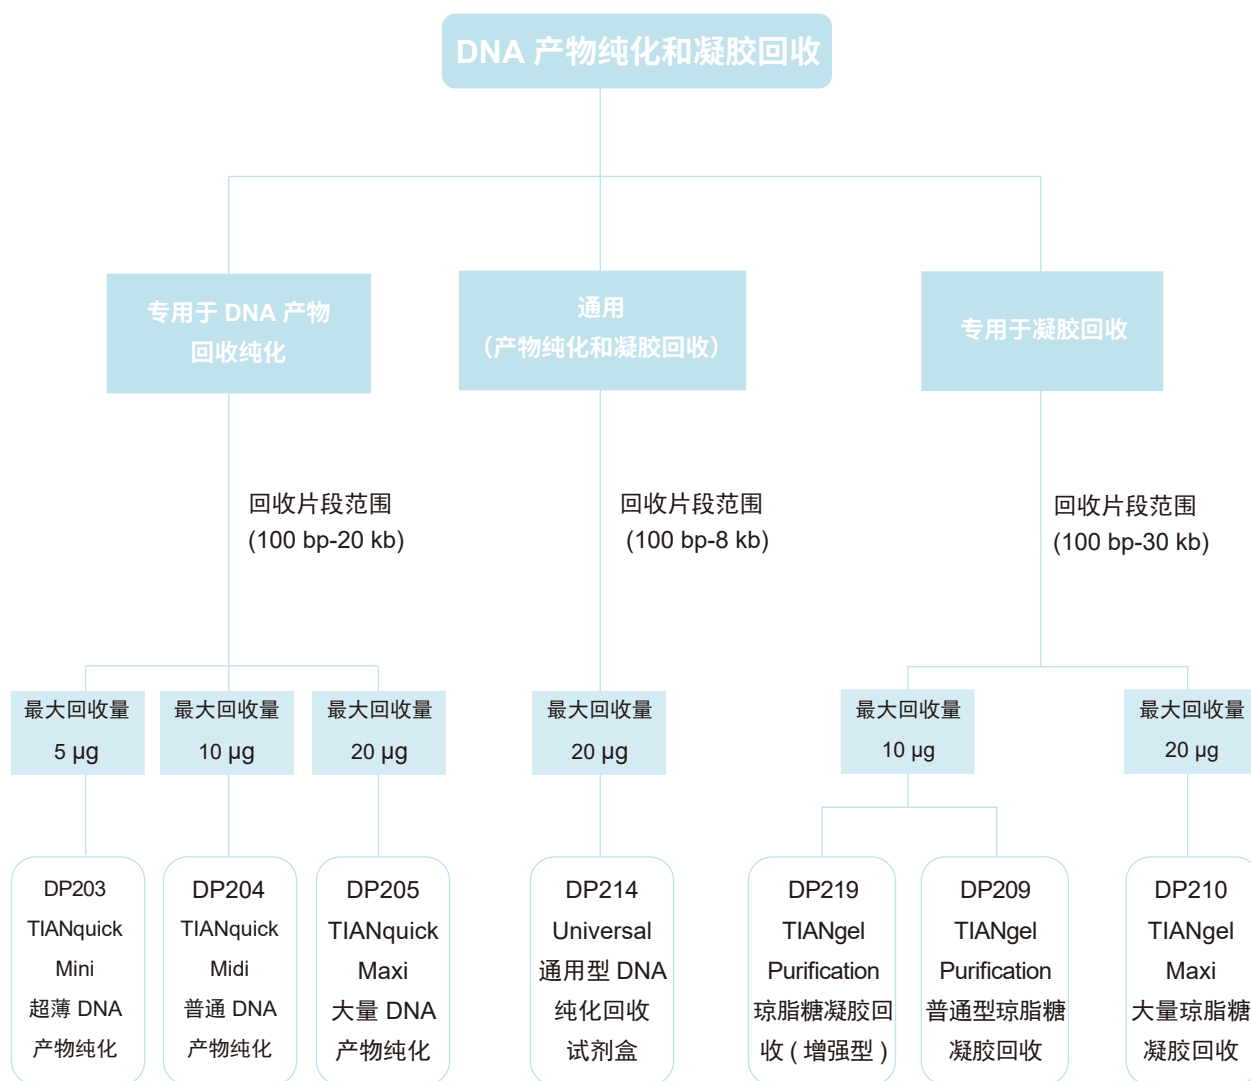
DNA 产物纯化和凝胶回收

专用于 DNA 产物回收纯化

通用（产物纯化和凝胶回收）

专用于凝胶回收

回收片段范围 (100 bp-20 kb)

回收片段范围 (100 bp-8 kb)

回收片段范围 (100 bp-30 kb)

最大回收量 5 μg

最大回收量 10 μg

最大回收量 20 μg

最大回收量 20 μg

最大回收量 10 μg

最大回收量 20 μg

DP203 TIANquick Mini 超薄 DNA 产物纯化

DP204 TIANquick Midi 普通 DNA 产物纯化

DP205 TIANquick Maxi 大量 DNA 产物纯化

DP214 Universal 通用型 DNA 纯化回收试剂盒

DP219 TIANgel Purification 琼脂糖凝胶回收（增强型）

DP209 TIANgel Purification 普通型琼脂糖凝胶回收

DP210 TIANgel Maxi 大量琼脂糖凝胶回收